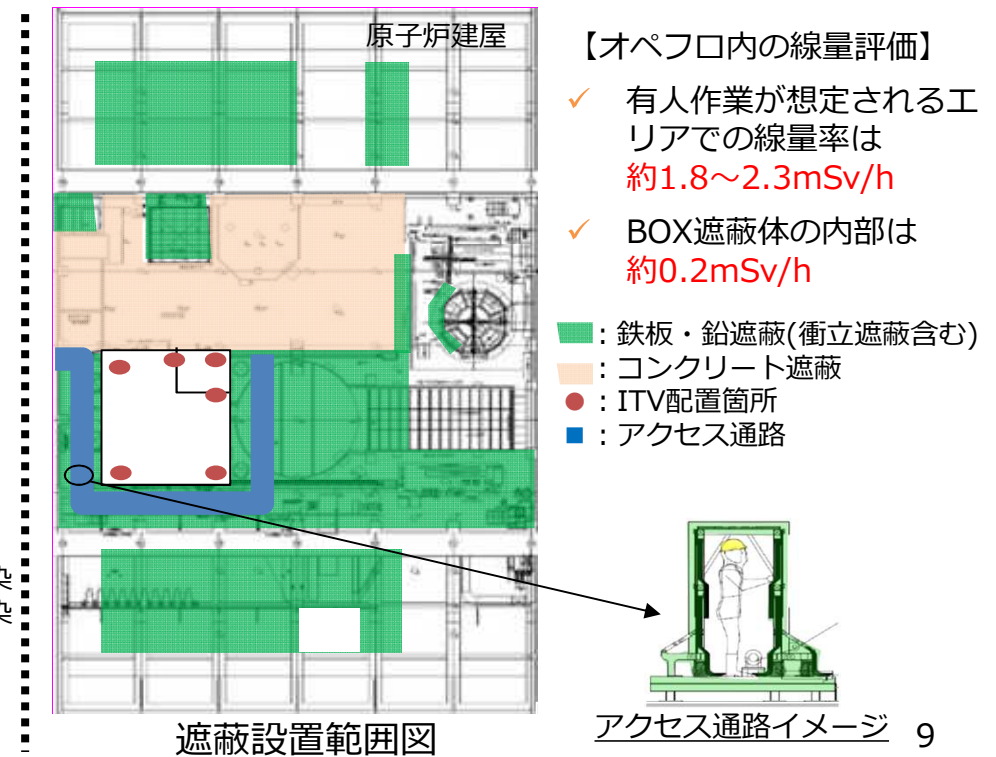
原子炉建屋

【オペフロ内の線量評価】

✓ 有人作業が想定されるエリアでの線量率は約1.8～2.3mSv/h

✓ BOX遮蔽体の内部は約0.2mSv/h

：鉄板・鉛遮蔽(衝立遮蔽含む)
：コンクリート遮蔽
：ITV配置箇所
：アクセス通路

遮蔽設置範囲図

アクセス通路イメージ

9